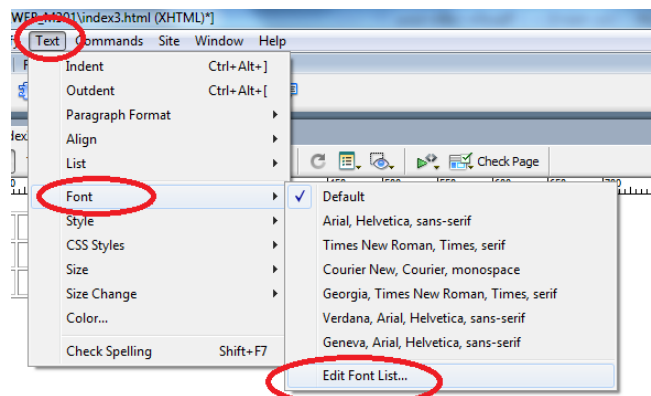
WEB_M201\index3.html (XHTML)*]

Text Commands Site Window Help

Indent Ctrl+Alt+]
Outdent Ctrl+Alt+[
Paragraph Format
Align
List

Font
Style
CSS Styles
Size
Size Change
Color...

Check Spelling Shift+F7

Check Page

Default
Arial, Helvetica, sans-serif
Times New Roman, Times, serif
Courier New, Courier, monospace
Georgia, Times New Roman, Times, serif
Verdana, Arial, Helvetica, sans-serif
Geneva, Arial, Helvetica, sans-serif

Edit Font List...